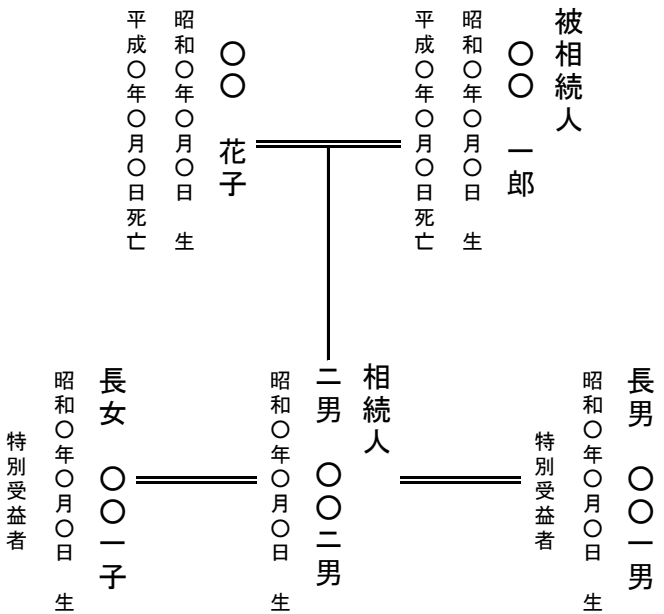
被相続人
○○ 一郎
昭和○年○月○日 生
平成○年○月○日死亡

○○ 花子
昭和○年○月○日 生
平成○年○月○日死亡

長男 ○○一男
昭和○年○月○日 生
特別受益者

相続人
二男 ○○二男
昭和○年○月○日 生

長女 ○○一子
昭和○年○月○日 生
特別受益者